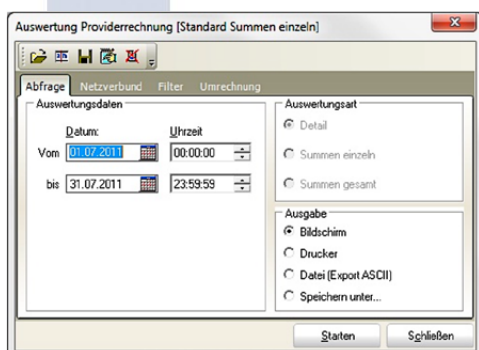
Auswertung Providerrechnung [Standard Summen einzeln]

Abfrage Netzverbund Filter Umrechnung

Auswertungsdaten

Datum: Uhrzeit

Vom 01.07.2011 00:00:00

bis 31.07.2011 23:59:59

Auswertungsart

Detail

Summen einzeln

Summen gesamt

Ausgabe

Bildschirm

Drucker

Datei (Export ASCII)

Speichern unter...

Starten Schließen